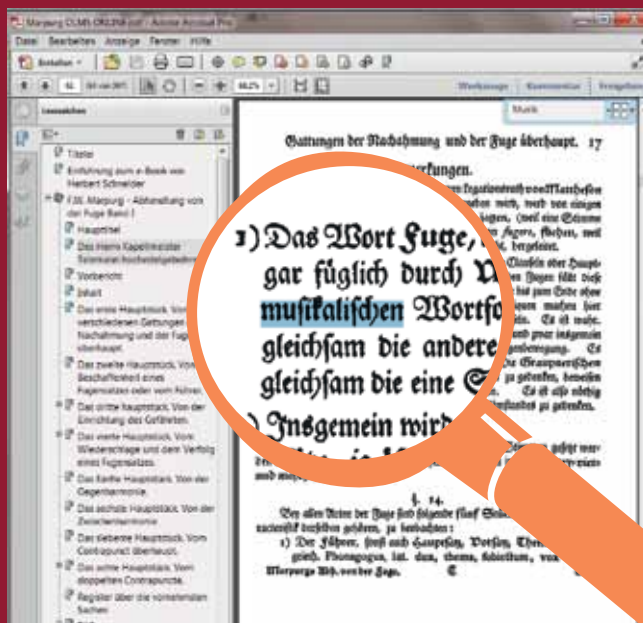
Marpurg DCMS ORGINA.pdf - Adobe Acrobat Pro

Datei Bearbeiten Anzeige Fenster Hilfe

Erstellen

Werkzeuge Kommentar Freigeben

Musik

Lesezeichen

Titelei
Einführung zum e-Book von Herbert Schneider
F.W. Marpurg - Abhandlung von der Fuge Band I
Haupttitel
Dem Herrn Kapellmeister Telemann hochedelgeboren
Vorbericht
Inhalt
Das erste Hauptstück. Von verschiedenen Gattungen der Nachahmung und der Fuge überhaupt.
Das zweite Hauptstück. Von Beschaffenheit eines Fugensatzes oder vom Führer.
Das dritte Hauptstück. Von der Einrichtung des Gefährten
Das vierte Hauptstück. Vom Wiederschlage und vom Verfolg eines Fugensatzes.
Das fünfte Hauptstück. Von der Gegenharmonie.
Das sechste Hauptstück. Von der Zwischenharmonie.
Das siebente Hauptstück. Vom Contrapunct überhaupt.
Das achte Hauptstück. Vom doppelten Contrapuncte.
Register über die vornehmsten Sachen

Gattungen der Nachahmung und der Fuge überhaupt. 17

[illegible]erkungen.

1) Das Wort Fuge, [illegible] gar füglich durch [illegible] musikalischen Wortfo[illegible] gleichsam die andere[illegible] gleichsam die eine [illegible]

) Insgemein wird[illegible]

§. 14.

Bey allen Arten der Fuge sind folgende fünf Stü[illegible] nothwendig derselben gehören, zu beobachten:

1) Der Führer, sonst auch Hauptsatz, Vorsatz, The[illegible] griech. Phonagogus, lat. dux, thema, subiectum, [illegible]

Marpurgs Abh. von der Fuge. C